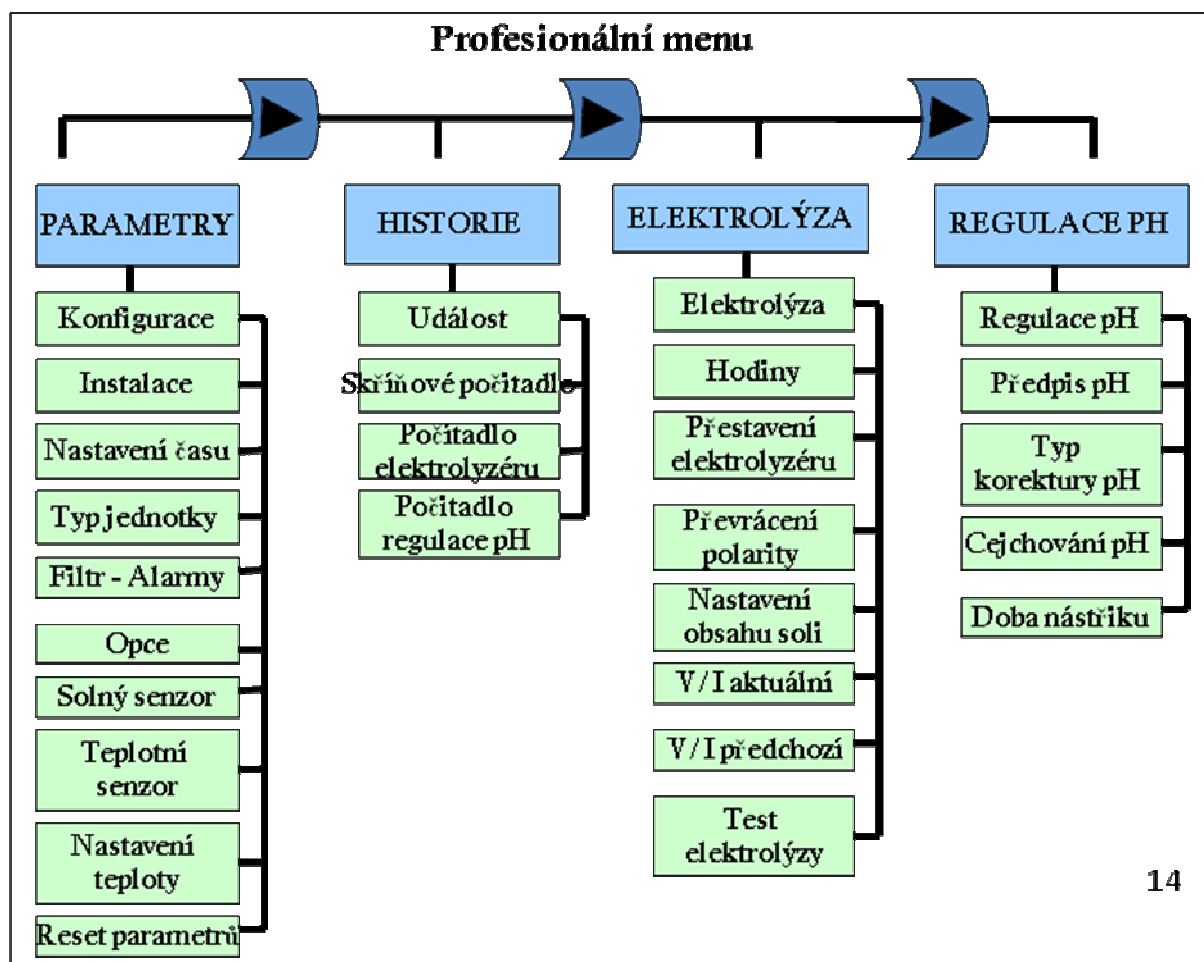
Profesionální menu

PARAMETRY

Konfigurace

Instalace

Nastavení času

Typ jednotky

Filtr - Alarmy

Opce

Solný senzor

Teplotní senzor

Nastavení teploty

Reset parametrů

HISTORIE

Událost

Skříňové počitadlo

Počitadlo elektrolyzéru

Počitadlo regulace pH

ELEKTROLÝZA

Elektrolýza

Hodiny

Přestavení elektrolyzéru

Převrácení polarity

Nastavení obsahu soli

V / I aktuální

V / I předchozí

Test elektrolýzy

REGULACE PH

Regulace pH

Předpis pH

Typ korektury pH

Cejchování pH

Doba nástřiku

14